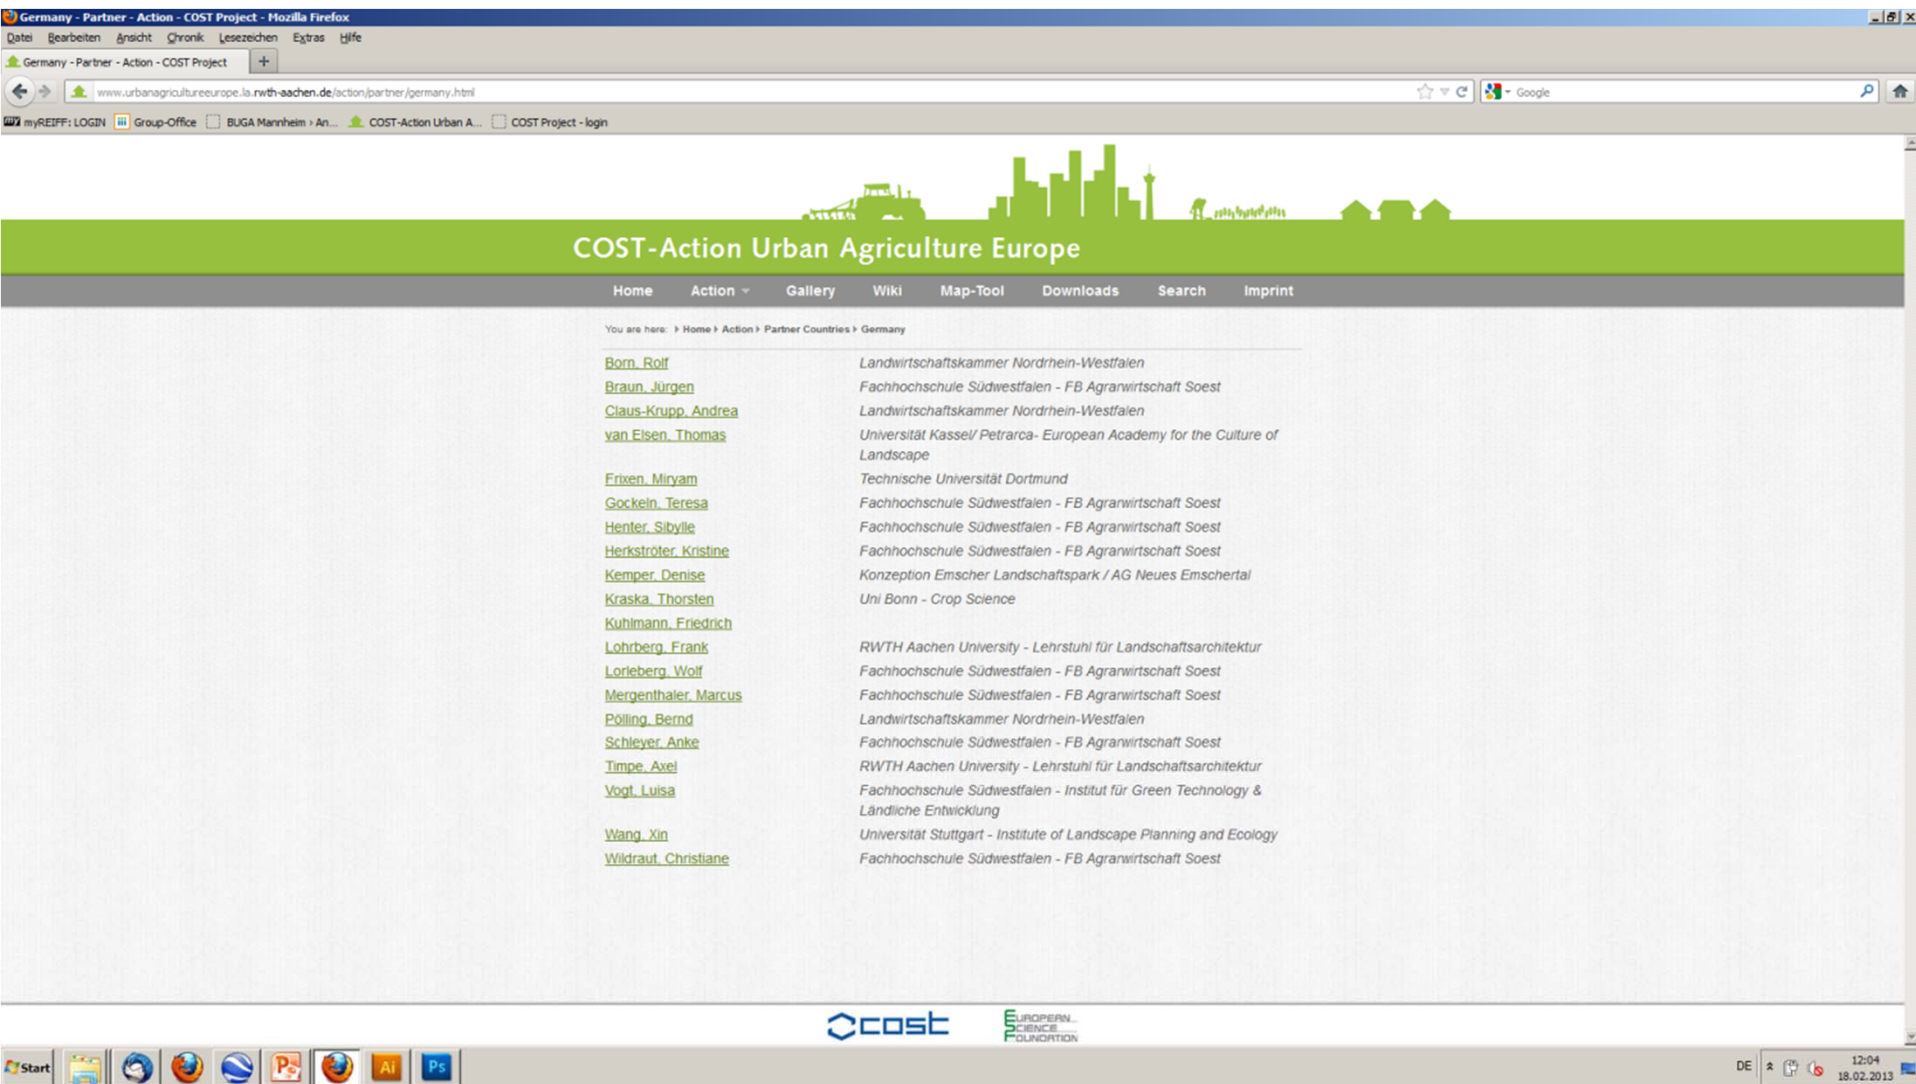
Germany - Partner - Action - COST Project - Mozilla Firefox

Datei Bearbeiten Ansicht Chronik Lesezeichen Extras Hilfe

Germany - Partner - Action - COST Project +

www.urbanagricultureeurope.la.rwth-aachen.de/action/partner/germany.html

Google

myREIFF: LOGIN Group-Office BUGA Mannheim › An... COST-Action Urban A... COST Project - login

COST-Action Urban Agriculture Europe

Home Action Gallery Wiki Map-Tool Downloads Search Imprint

You are here: Home › Action › Partner Countries › Germany

| | |
|---|---|
| Born, Rolf | Landwirtschaftskammer Nordrhein-Westfalen |
| Braun, Jürgen | Fachhochschule Südwestfalen - FB Agrarwirtschaft Soest |
| Claus-Krupp, Andrea | Landwirtschaftskammer Nordrhein-Westfalen |
| van Elsen, Thomas | Universität Kassel/ Petrarca- European Academy for the Culture of Landscape |
| Frixen, Miryam | Technische Universität Dortmund |
| Gockeln, Teresa | Fachhochschule Südwestfalen - FB Agrarwirtschaft Soest |
| Henter, Sibylle | Fachhochschule Südwestfalen - FB Agrarwirtschaft Soest |
| Herkströter, Kristine | Fachhochschule Südwestfalen - FB Agrarwirtschaft Soest |
| Kemper, Denise | Konzeption Emscher Landschaftspark / AG Neues Emschertal |
| Kraska, Thorsten | Uni Bonn - Crop Science |
| Kuhlmann, Friedrich | |
| Lohrberg, Frank | RWTH Aachen University - Lehrstuhl für Landschaftsarchitektur |
| Lorleberg, Wolf | Fachhochschule Südwestfalen - FB Agrarwirtschaft Soest |
| Mergenthaler, Marcus | Fachhochschule Südwestfalen - FB Agrarwirtschaft Soest |
| Pölling, Bernd | Landwirtschaftskammer Nordrhein-Westfalen |
| Schleyer, Anke | Fachhochschule Südwestfalen - FB Agrarwirtschaft Soest |
| Timpe, Axel | RWTH Aachen University - Lehrstuhl für Landschaftsarchitektur |
| Vogt, Luisa | Fachhochschule Südwestfalen - Institut für Green Technology & Ländliche Entwicklung |
| Wang, Xin | Universität Stuttgart - Institute of Landscape Planning and Ecology |
| Wildraut, Christiane | Fachhochschule Südwestfalen - FB Agrarwirtschaft Soest |

cost

European Science Foundation

Start

DE 12:04 18.02.2013